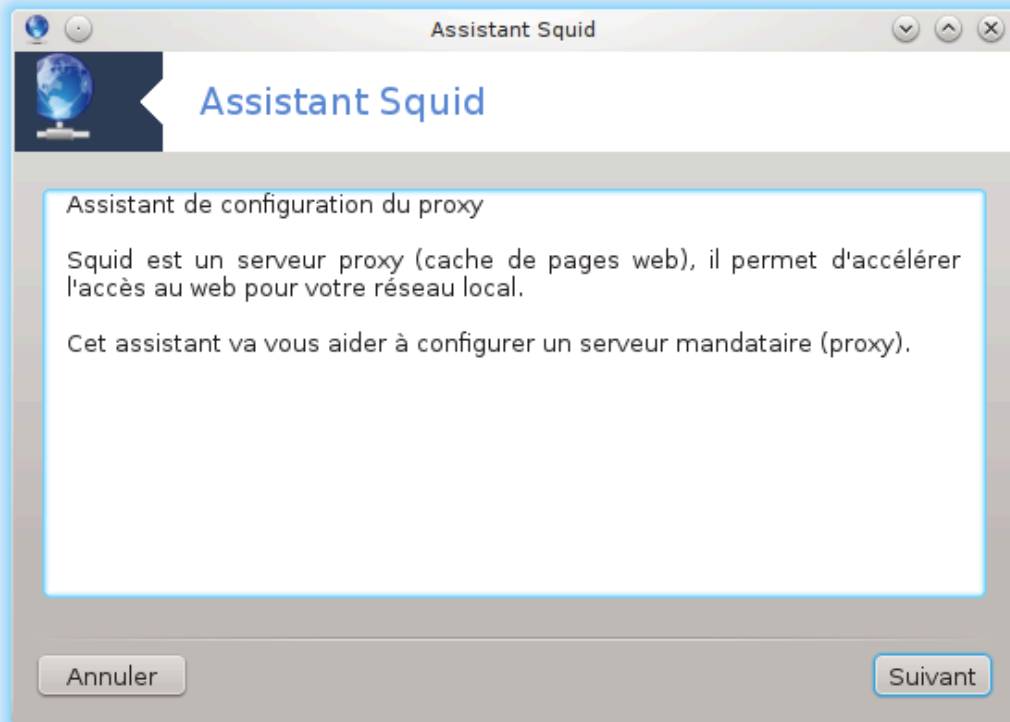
Assistant Squid

Assistant Squid

Assistant de configuration du proxy

Squid est un serveur proxy (cache de pages web), il permet d'accélérer l'accès au web pour votre réseau local.

Cet assistant va vous aider à configurer un serveur mandataire (proxy).

Annuler

Suivant